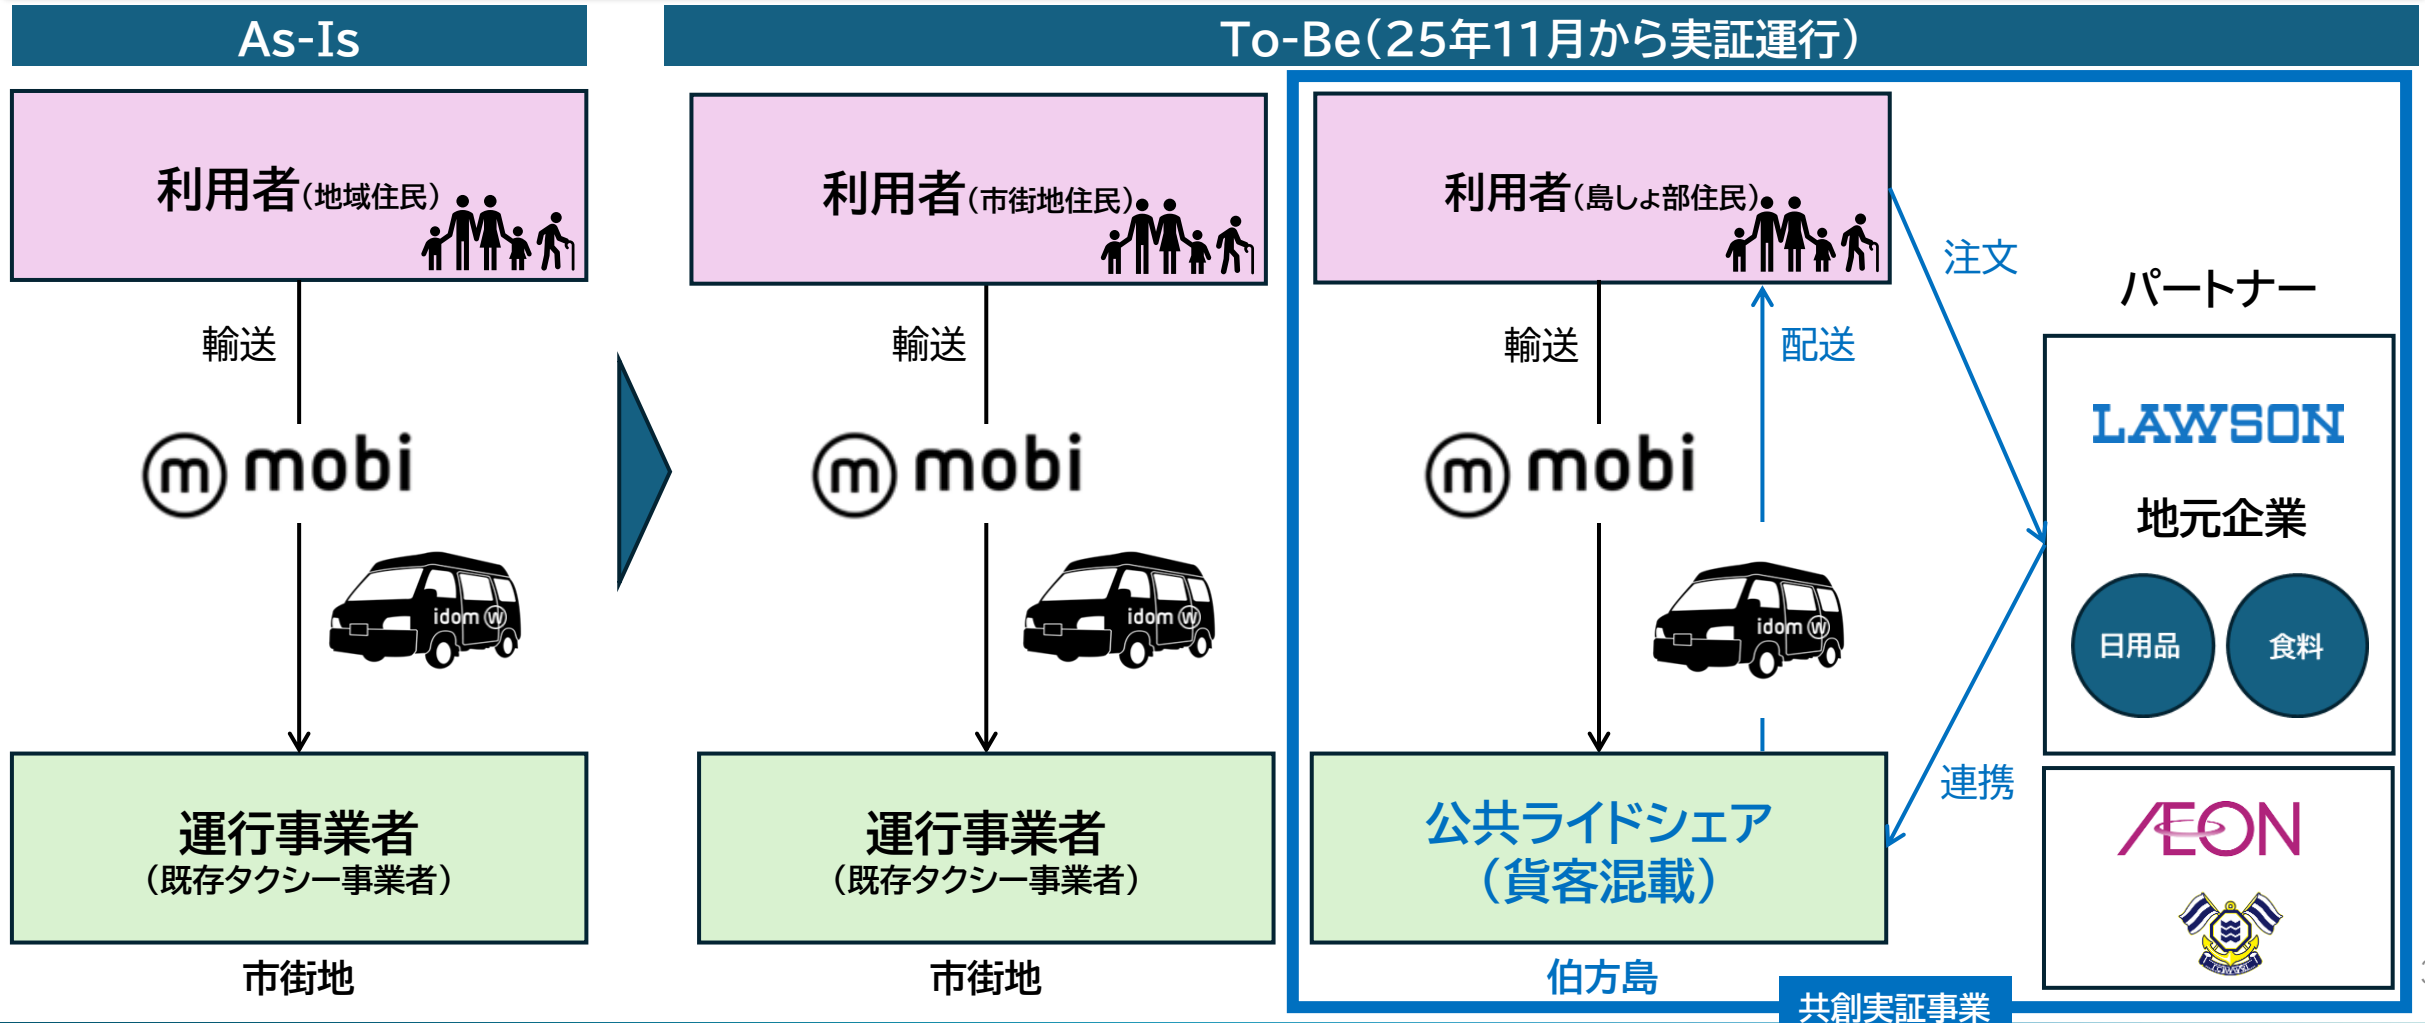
As-Is

To-Be(25年11月から実証運行)

利用者(地域住民)

輸送

mobi

idom

運行事業者
(既存タクシー事業者)

市街地

利用者(市街地住民)

輸送

mobi

idom

運行事業者
(既存タクシー事業者)

市街地

利用者(島しょ部住民)

輸送

配送

mobi

idom

公共ライドシェア
(貨客混載)

伯方島

注文

連携

パートナー

LAWSON

地元企業

日用品

食料

AEON

共創実証事業